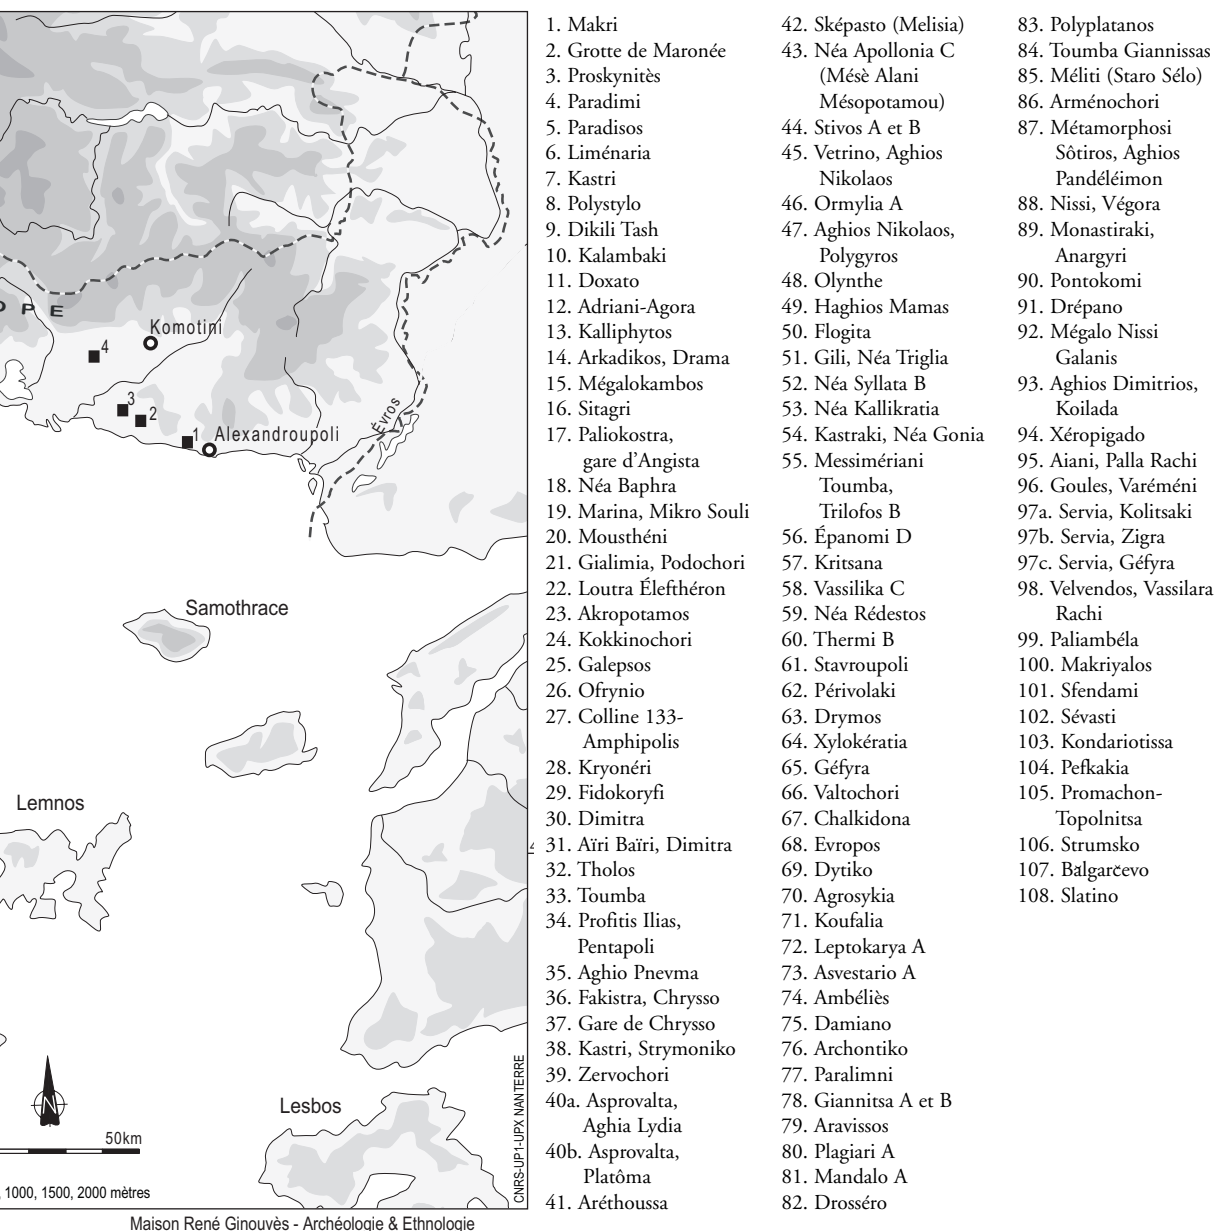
O P E

Komotini

4

3

2

1 Alexandroupoli

Évros

Samothrace

Lemnos

Lesbos

N

50km

1000, 1500, 2000 mètres

CNRS-UP1-UPX NANTERRE

Maison René Ginouvès - Archéologie & Ethnologie

1. Makri
2. Grotte de Maronée
3. Proskynitès
4. Paradimi
5. Paradisos
6. Liménaria
7. Kastri
8. Polystylo
9. Dikili Tash
10. Kalambaki
11. Doxato
12. Adriani-Agora
13. Kalliphytos
14. Arkadikos, Drama
15. Mégalokambos
16. Sitagri
17. Paliokostra, gare d'Angista
18. Néa Baphra
19. Marina, Mikro Souli
20. Mousthéni
21. Gialimia, Podochori
22. Loutra Élefthéron
23. Akropotamos
24. Kokkinochori
25. Galepsos
26. Ofrynio
27. Colline 133-Amphipolis
28. Kryonéri
29. Fidokoryfi
30. Dimitra
31. Aïri Baïri, Dimitra
32. Tholos
33. Toumba
34. Profitis Ilias, Pentapoli
35. Aghio Pnevma
36. Fakistra, Chrysso
37. Gare de Chrysso
38. Kastri, Strymoniko
39. Zervochori
40a. Asprovalta, Aghia Lydia
40b. Asprovalta, Platôma
41. Aréthoussa
42. Sképasto (Melisia)
43. Néa Apollonia C (Mésè Alani Mésopotamou)
44. Stivos A et B
45. Vetrino, Aghios Nikolaos
46. Ormylia A
47. Aghios Nikolaos, Polygyros
48. Olynthe
49. Haghios Mamas
50. Flogita
51. Gili, Néa Triglia
52. Néa Syllata B
53. Néa Kallikratia
54. Kastraki, Néa Gonia
55. Messimériani Toumba, Trilofos B
56. Épanomi D
57. Kritsana
58. Vassilika C
59. Néa Rédestos
60. Thermi B
61. Stavroupoli
62. Périvolaki
63. Drymos
64. Xylokératia
65. Géfyra
66. Valtochori
67. Chalkidona
68. Evropos
69. Dytiko
70. Agrosykia
71. Koufalia
72. Leptokarya A
73. Asvestario A
74. Ambéliès
75. Damiano
76. Archontiko
77. Paralimni
78. Giannitsa A et B
79. Aravissos
80. Plagiari A
81. Mandalo A
82. Drosséro
83. Polyplatanos
84. Toumba Giannissas
85. Méliti (Staro Sélo)
86. Arménochori
87. Métamorphosi Sôtiros, Aghios Pandéléimon
88. Nissi, Végora
89. Monastiraki, Anargyri
90. Pontokomi
91. Drépano
92. Mégalo Nissi Galanis
93. Aghios Dimitrios, Koilada
94. Xéropigado
95. Aiani, Palla Rachi
96. Goules, Varéméni
97a. Servia, Kolitsaki
97b. Servia, Zigra
97c. Servia, Géfyra
98. Velvendos, Vassilara Rachi
99. Paliambéla
100. Makriyalos
101. Sfendami
102. Sévasti
103. Kondariotissa
104. Pefkakia
105. Promachon-Topolnitsa
106. Strumsko
107. Balgarčevo
108. Slatino